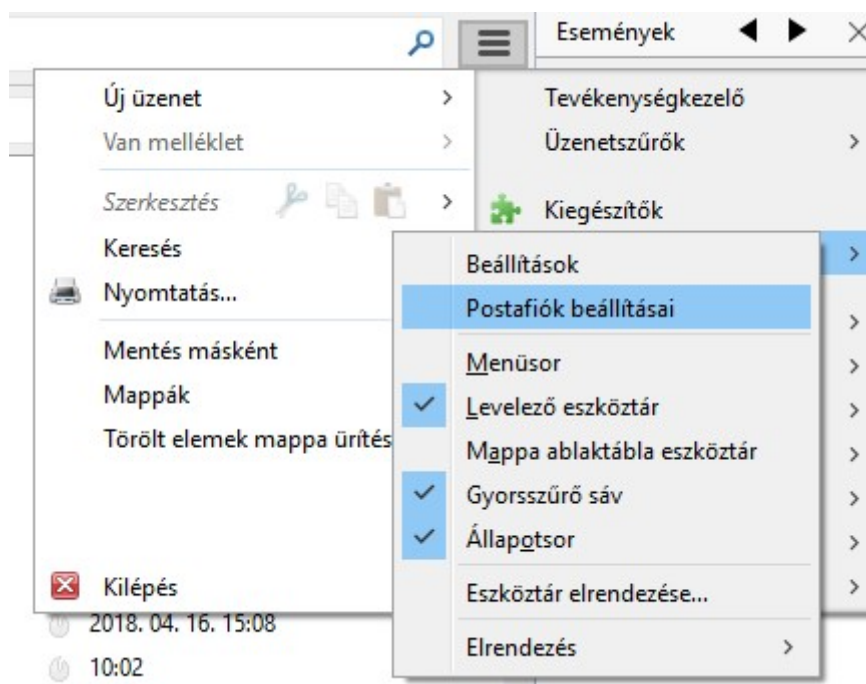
Események

Új üzenet
Van melléklet
Szerkesztés
Keresés
Nyomtatás...
Mentés másként
Mappák
Törölt elemek mappa ürítés
Kilépés

Tevékenységkezelő
Üzenetszűrők
Kiegészítők

Beállítások
Postafiók beállításai
Menüsor
Levelező eszköztár
Mappa ablaktábla eszköztár
Gyorsszűrő sáv
Állapotsor
Eszköztár elrendezése...
Elrendezés

2018. 04. 16. 15:08
10:02